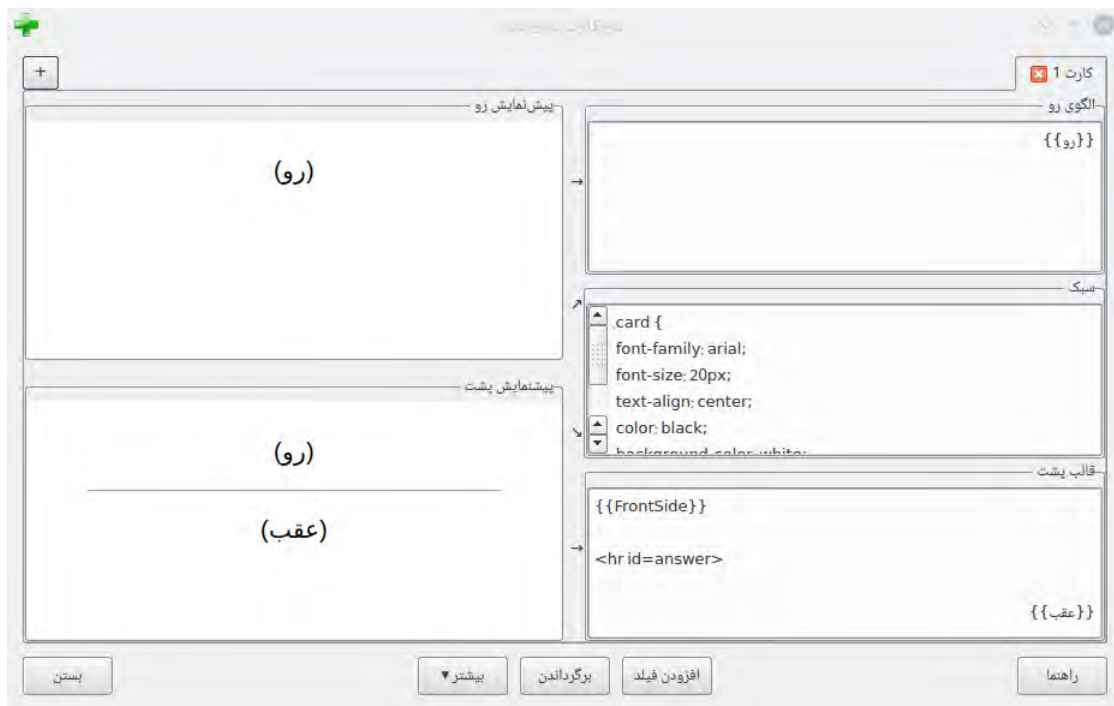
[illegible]

+

کارت 1

الگوی رو

{{رو}}

پیش‌نمایش رو

(رو)

سبک

.card {
font-family: arial;
font-size: 20px;
text-align: center;
color: black;
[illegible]

پیشنمایش پشت

(رو)

(عقب)

قالب پشت

{{FrontSide}}

<hr id=answer>

{{عقب}}

راهنما

افزودن فیلد

برگرداندن

بیشتر▼

بستن